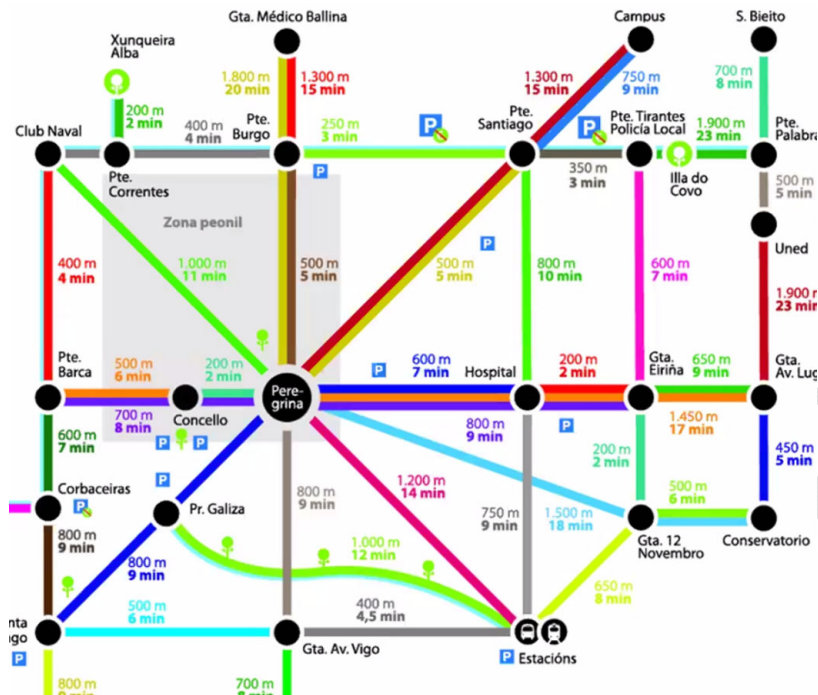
Gta. Médico Ballina
Campus
S. Bieito
Xunqueira Alba
1.800 m
20 min
1.300 m
15 min
1.300 m
15 min
750 m
9 min
700 m
8 min
200 m
2 min
400 m
4 min
250 m
3 min
P
Pte. Santiago
Pte. Tirantes Policía Local
1.900 m
23 min
Pte. Palabra
Club Naval
Pte. Burgo
P
350 m
3 min
Illa do Covo
500 m
5 min
Pte. Correntes
Zona peonil
P
Uned
400 m
4 min
1.000 m
11 min
500 m
5 min
500 m
5 min
800 m
10 min
600 m
7 min
1.900 m
23 min
Pte. Barca
500 m
6 min
200 m
2 min
Pere-grina
P
600 m
7 min
Hospital
200 m
2 min
Gta. Eiriña
650 m
9 min
Gta. Av. Lug
700 m
8 min
Concello
800 m
9 min
1.450 m
17 min
600 m
7 min
P
P
450 m
5 min
P
200 m
2 min
Corbaceiras
P
1.200 m
14 min
800 m
9 min
750 m
9 min
1.500 m
18 min
500 m
6 min
Pr. Galiza
Gta. 12 Novembro
Conservatorio
800 m
9 min
800 m
9 min
1.000 m
12 min
650 m
8 min
500 m
6 min
400 m
4,5 min
nta
go
Gta. Av. Vigo
P
Estacións
P
800 m
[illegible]
700 m
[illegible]